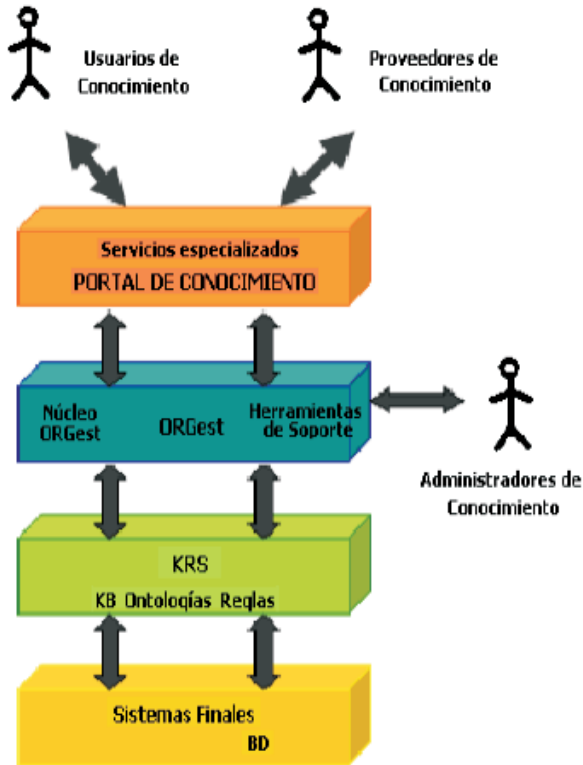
Usuarios de Conocimiento

Proveedores de Conocimiento

Servicios especializados
PORTAL DE CONOCIMIENTO

Núcleo ORGest
ORGest
Herramientas de Soporte

Administradores de Conocimiento

KRS
KB Ontologías Reglas

Sistemas Finales
BD